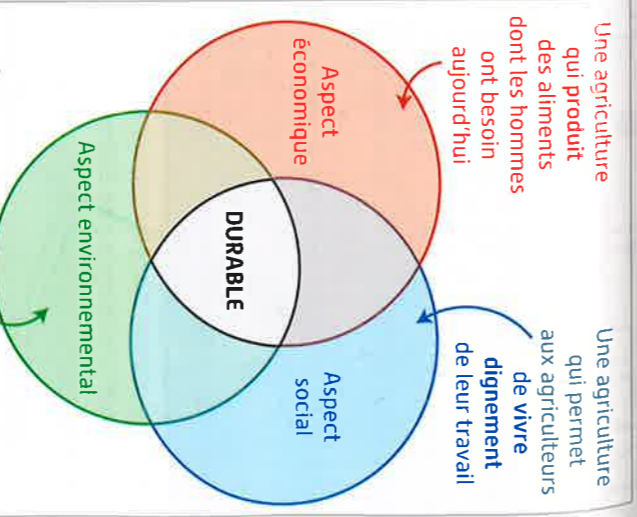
Une agriculture qui **produit** des aliments dont les hommes ont besoin aujourd'hui

Aspect économique

Aspect environnemental

DURABLE

Aspect social

Une agriculture qui permet aux agriculteurs de **vivre dignement** de leur travail